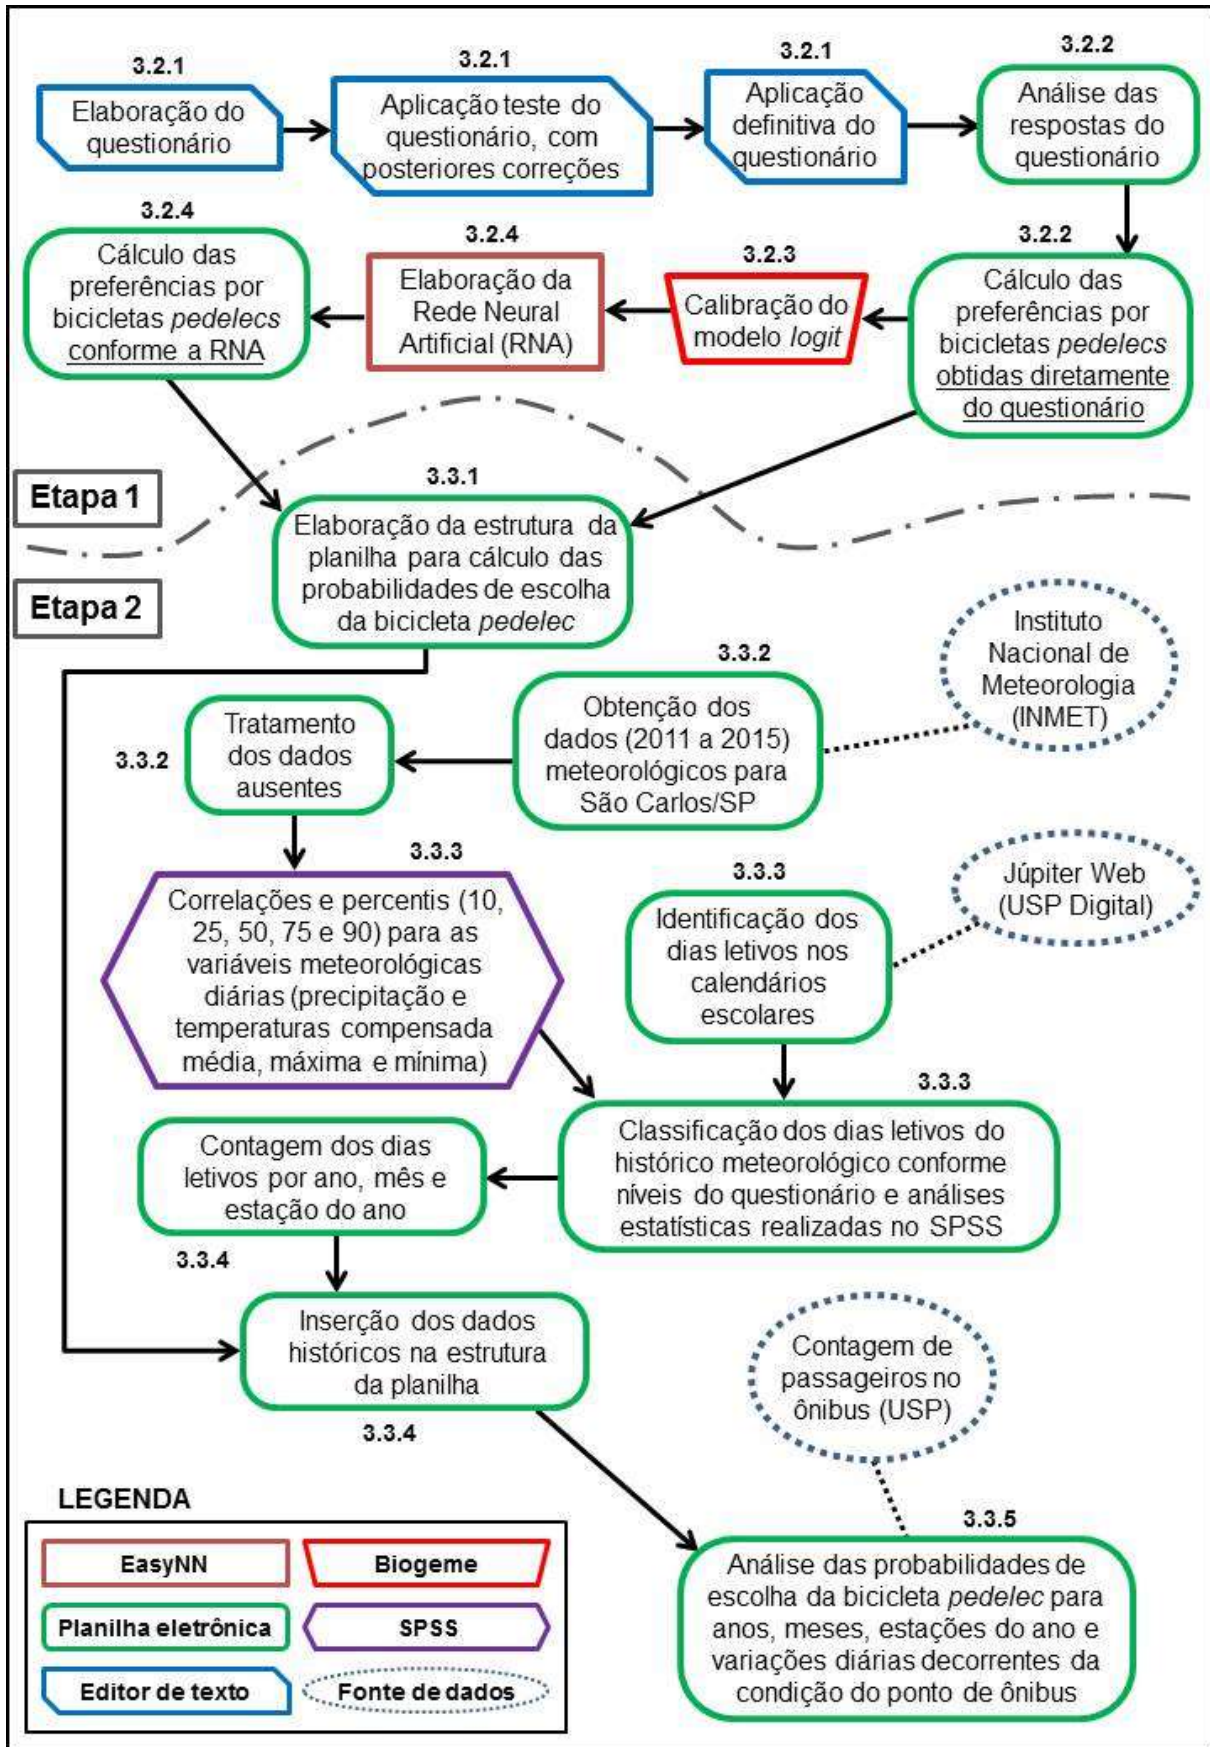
3.2.1
Elaboração do questionário

3.2.1
Aplicação teste do questionário, com posteriores correções

3.2.1
Aplicação definitiva do questionário

3.2.2
Análise das respostas do questionário

3.2.2
Cálculo das preferências por bicicletas *pedelecs* obtidas diretamente do questionário

3.2.3
Calibração do modelo *logit*

3.2.4
Elaboração da Rede Neural Artificial (RNA)

3.2.4
Cálculo das preferências por bicicletas *pedelecs* conforme a RNA

Etapa 1

Etapa 2

3.3.1
Elaboração da estrutura da planilha para cálculo das probabilidades de escolha da bicicleta *pedelec*

Instituto Nacional de Meteorologia (INMET)

3.3.2
Obtenção dos dados (2011 a 2015) meteorológicos para São Carlos/SP

3.3.2
Tratamento dos dados ausentes

3.3.3
Correlações e percentis (10, 25, 50, 75 e 90) para as variáveis meteorológicas diárias (precipitação e temperaturas compensada média, máxima e mínima)

Júpiter Web (USP Digital)

3.3.3
Identificação dos dias letivos nos calendários escolares

3.3.3
Classificação dos dias letivos do histórico meteorológico conforme níveis do questionário e análises estatísticas realizadas no SPSS

Contagem dos dias letivos por ano, mês e estação do ano
3.3.4

Inserção dos dados históricos na estrutura da planilha
3.3.4

Contagem de passageiros no ônibus (USP)

3.3.5
Análise das probabilidades de escolha da bicicleta *pedelec* para anos, meses, estações do ano e variações diárias decorrentes da condição do ponto de ônibus

LEGENDA
EasyNN
Biogeme
Planilha eletrônica
SPSS
Editor de texto
Fonte de dados